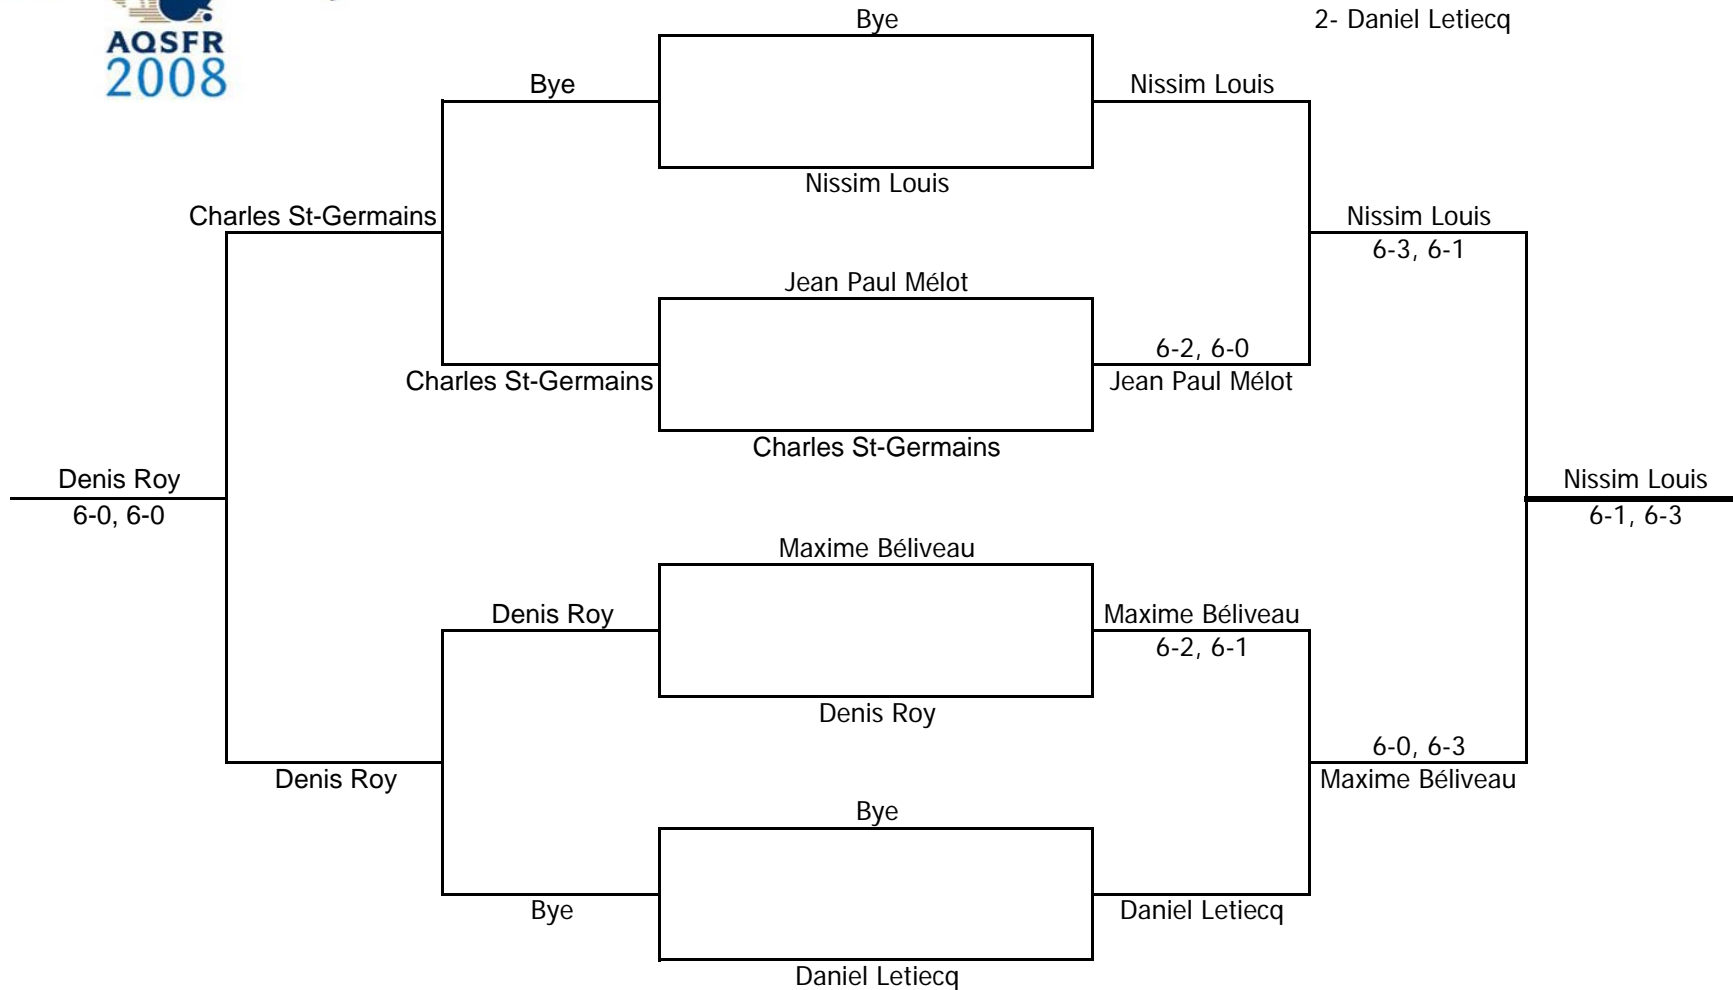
AQSFR
2008

Bye

2- Daniel Letiecq

Bye

Nissim Louis

Nissim Louis

Charles St-Germains

Nissim Louis
6-3, 6-1

Jean Paul Mélot

6-2, 6-0

Charles St-Germains

Jean Paul Mélot

Charles St-Germains

Denis Roy
6-0, 6-0

Nissim Louis
6-1, 6-3

Maxime Béliveau

Denis Roy

Maxime Béliveau
6-2, 6-1

Denis Roy

6-0, 6-3

Denis Roy

Maxime Béliveau

Bye

Bye

Daniel Letiecq

Daniel Letiecq